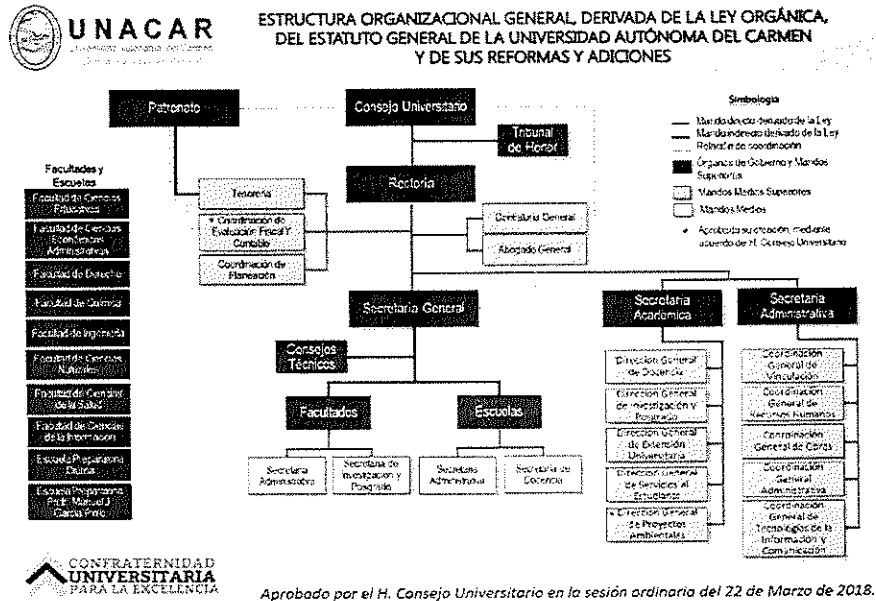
UNACAR
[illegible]

ESTRUCTURA ORGANIZACIONAL GENERAL, DERIVADA DE LA LEY ORGÁNICA, DEL ESTATUTO GENERAL DE LA UNIVERSIDAD AUTÓNOMA DEL CARMEN Y DE SUS REFORMAS Y ADICIONES

Patronato

Consejo Universitario

Tribunal de Honor

Simbología
Mando directo derivado de la Ley
Mando indirecto derivado de la Ley
Relación de coordinación
Órganos de Gobierno y Mandos Superiores
Mandos Medios Superiores
Mandos Medios
* Aprobada su creación, mediante acuerdo del H. Consejo Universitario

Facultades y Escuelas
Facultad de Ciencias Educativas
Facultad de Ciencias Económicas Administrativas
Facultad de Derecho
Facultad de Química
Facultad de Ingeniería
Facultad de Ciencias Naturales
Facultad de Ciencias de la Salud
Facultad de Ciencias de la Información
Escuela Preparatoria Diurna
Escuela Preparatoria Prof. Manuel J. García Pinto

Tesorería
* Coordinación de Evaluación Fiscal y Contable
Coordinación de Planeación

Rectoría

Contraloría General
Abogado General

Secretaría General

Consejos Técnicos

Facultades
Escuelas

Secretaría Administrativa
Secretaría de Investigación y Posgrado
Secretaría Administrativa
Secretaría de Docencia

Secretaría Académica
Dirección General de Docencia
Dirección General de Investigación y Posgrado
Dirección General de Extensión Universitaria
Dirección General de Servicios al Estudiante
* Dirección General de Proyectos Ambientales

Secretaría Administrativa
Coordinación General de Vinculación
Coordinación General de Recursos Humanos
Coordinación General de Obras
Coordinación General Administrativa
Coordinación General de Tecnologías de la Información y Comunicación

CONFRATERNIDAD UNIVERSITARIA PARA LA EXCELENCIA

Aprobado por el H. Consejo Universitario en la sesión ordinaria del 22 de Marzo de 2018.